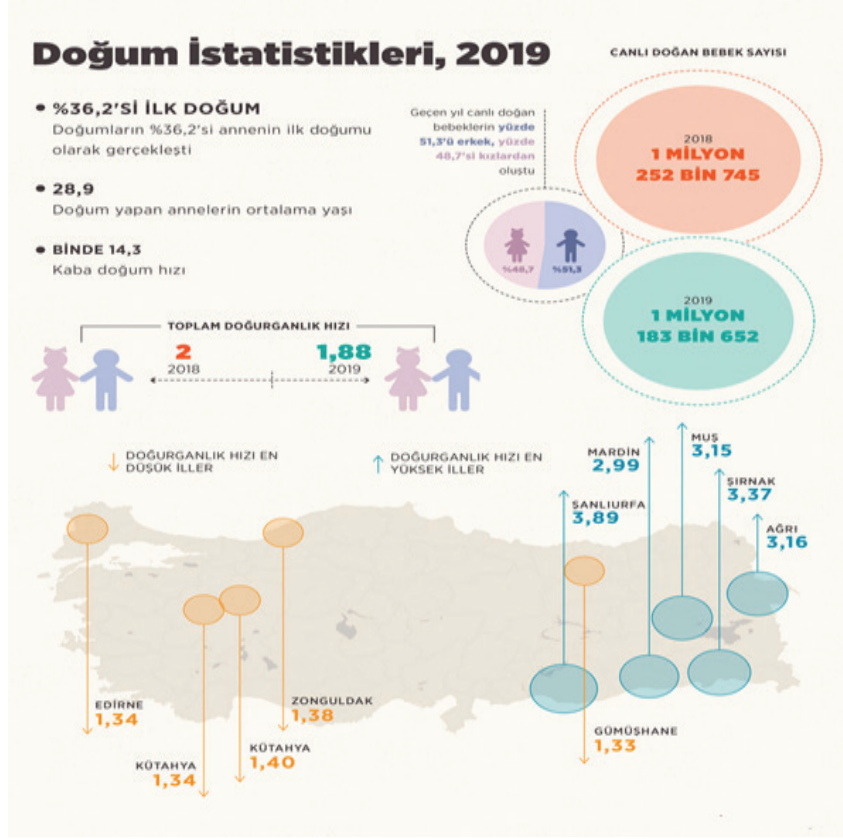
Doğum İstatistikleri, 2019

CANLI DOĞAN BEBEK SAYISI

• %36,2'Sİ İLK DOĞUM
Doğumların %36,2'si annenin ilk doğumu olarak gerçekleşti

• 28,9
Doğum yapan annelerin ortalama yaşı

• BİNDE 14,3
Kaba doğum hızı

Geçen yıl canlı doğan bebeklerin yüzde 51,3'ü erkek, yüzde 48,7'si kızlardan oluştu

%48,7 %51,3

2018
1 MİLYON
252 BİN 745

2019
1 MİLYON
183 BİN 652

TOPLAM DOĞURGANLIK HIZI
2
2018
1,88
2019

↓ DOĞURGANLIK HIZI EN DÜŞÜK İLLER

↑ DOĞURGANLIK HIZI EN YÜKSEK İLLER

MARDİN
2,99

MUŞ
3,15

ŞIRNAK
3,37

ŞANLIURFA
3,89

AĞRI
3,16

EDİRNE
1,34

ZONGULDAK
1,38

KÜTAHYA
1,40

KÜTAHYA
1,34

GÜMÜŞHANE
1,33